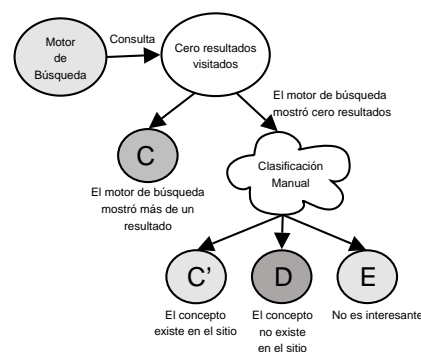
Motor de Búsqueda

Consulta

Cero resultados visitados

El motor de búsqueda mostró cero resultados

C

El motor de búsqueda mostró más de un resultado

Clasificación Manual

C'

El concepto existe en el sitio

D

El concepto no existe en el sitio

E

No es interesante